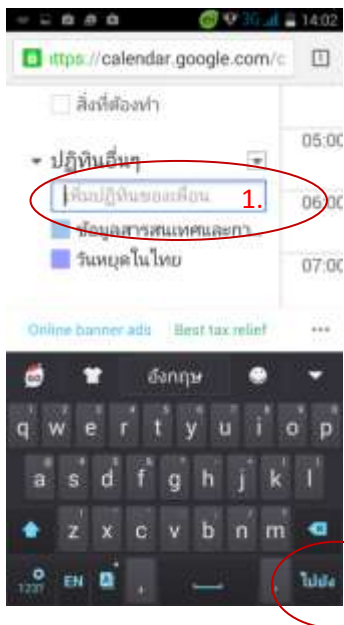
3G 14:02

https://calendar.google.com/c

สิ่งที่ต้องทำ

05:00

ปฏิทินอื่นๆ

เพิ่มปฏิทินของเพื่อน 1.

06:00

ข้อมูลสารสนเทศและกา

วันหยุดในไทย

07:00

Online banner ads Best tax relief ...

อังกฤษ

q w e r t y u i o p

a s d f g h j k l

z x c v b n m

?123 EN ไปยัง